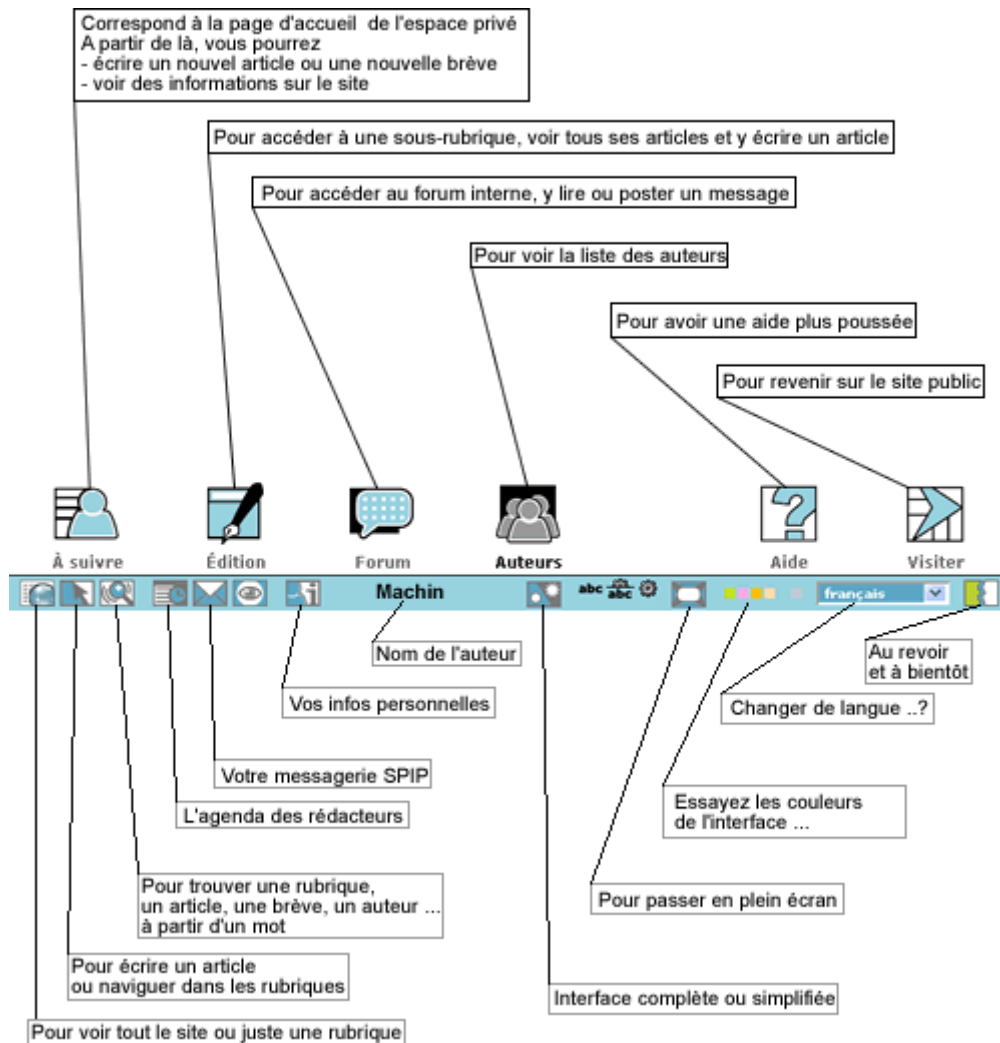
Correspond à la page d'accueil de l'espace privé
A partir de là, vous pourrez
- écrire un nouvel article ou une nouvelle brève
- voir des informations sur le site

Pour accéder à une sous-rubrique, voir tous ses articles et y écrire un article

Pour accéder au forum interne, y lire ou poster un message

Pour voir la liste des auteurs

Pour avoir une aide plus poussée

Pour revenir sur le site public

À suivre

Édition

Forum

Auteurs

Aide

Visiter

Machin

abc abc abc

français

Nom de l'auteur

Au revoir
et à bientôt

Vos infos personnelles

Changer de langue ..?

Votre messagerie SPIP

L'agenda des rédacteurs

Essayez les couleurs
de l'interface ...

Pour trouver une rubrique,
un article, une brève, un auteur ...
à partir d'un mot

Pour passer en plein écran

Pour écrire un article
ou naviguer dans les rubriques

Interface complète ou simplifiée

Pour voir tout le site ou juste une rubrique